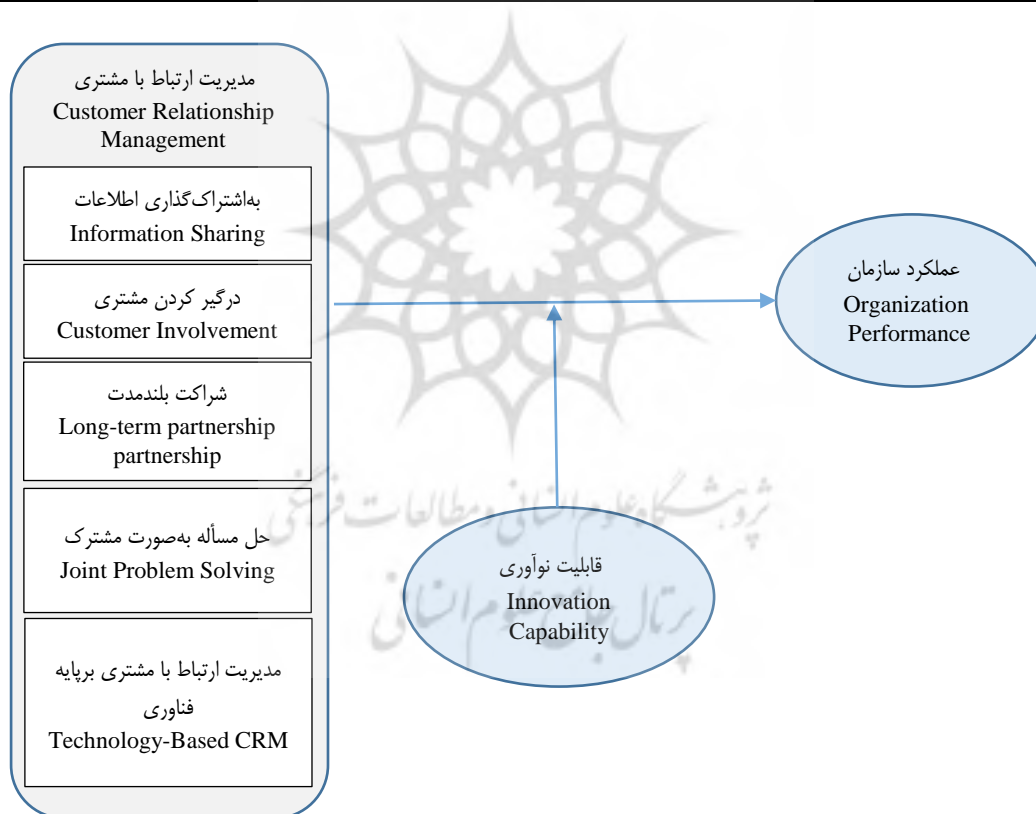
مدیریت ارتباط با مشتری
Customer Relationship Management

به‌اشتراک‌گذاری اطلاعات
Information Sharing

درگیر کردن مشتری
Customer Involvement

شراکت بلندمدت
Long-term partnership partnership

حل مسأله به‌صورت مشترک
Joint Problem Solving

مدیریت ارتباط با مشتری برپایه فناوری
Technology-Based CRM

عملکرد سازمان
Organization Performance

قابلیت نوآوری
Innovation Capability

پژوهشگاه علوم انسانی و مطالعات فرهنگی
پرتال جامع علوم انسانی